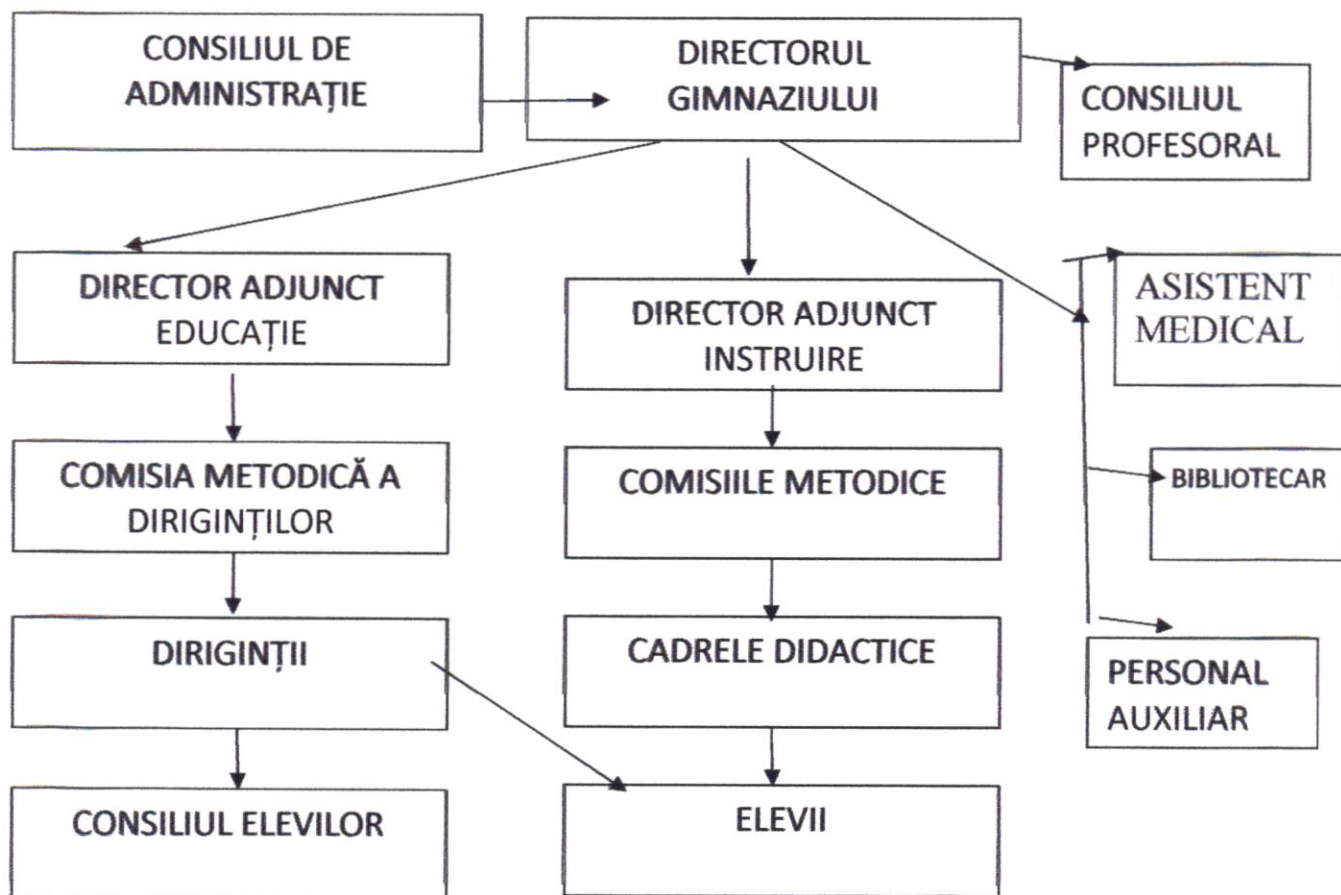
CONSILIUL DE ADMINISTRAȚIE

DIRECTORUL GIMNAZIULUI

CONSILIUL PROFESORAL

DIRECTOR ADJUNCT EDUCAȚIE

DIRECTOR ADJUNCT INSTRUIRE

ASISTENT MEDICAL

COMISIA METODICĂ A DIRIGINȚILOR

COMISIILE METODICE

BIBLIOTECAR

DIRIGINȚII

CADRELE DIDACTICE

PERSONAL AUXILIAR

CONSILIUL ELEVILOR

ELEVII